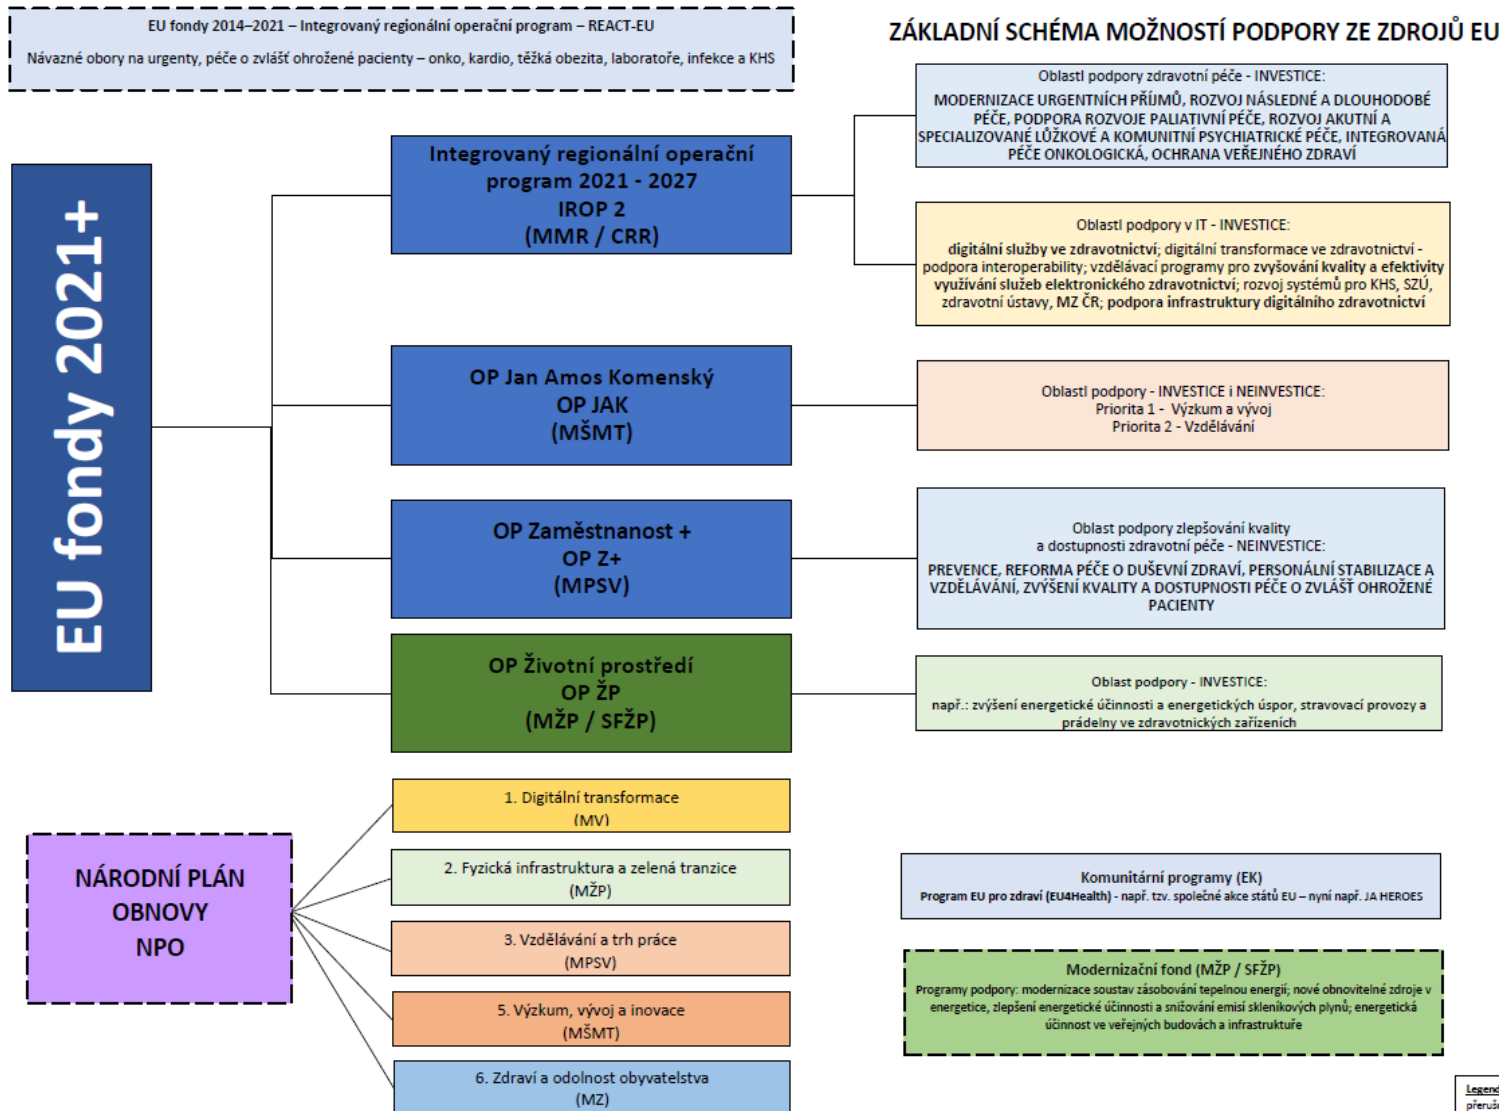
EU fondy 2014–2021 – Integrovaný regionální operační program – REACT-EU

Návazné obory na urgenty, péče o zvlášť ohrožené pacienty – onko, kardio, těžká obezita, laboratoře, infekce a KHS

ZÁKLADNÍ SCHÉMA MOŽNOSTÍ PODPORY ZE ZDROJŮ EU

EU fondy 2021+

Integrovaný regionální operační program 2021 - 2027
IROP 2
(MMR / CRR)

Oblastí podpory zdravotní péče - INVESTICE:
MODERNIZACE URGENTNÍCH PŘÍJMŮ, ROZVOJ NÁSLEDNÉ A DLOUHODOBÉ PÉČE, PODPORA ROZVOJE PALIATIVNÍ PÉČE, ROZVOJ AKUTNÍ A SPECIALIZOVANÉ LŮŽKOVÉ A KOMUNITNÍ PSYCHIATRICKÉ PÉČE, INTEGROVANÁ PÉČE ONKOLOGICKÁ, OCHRANA VEŘEJNÉHO ZDRAVÍ

Oblastí podpory v IT - INVESTICE:
digitální služby ve zdravotnictví; digitální transformace ve zdravotnictví - podpora interoperability; vzdělávací programy pro zvyšování kvality a efektivity využívání služeb elektronického zdravotnictví; rozvoj systémů pro KHS, SZÚ, zdravotní ústavy, MZ ČR; podpora infrastruktury digitálního zdravotnictví

OP Jan Amos Komenský
OP JAK
(MŠMT)

Oblastí podpory - INVESTICE i NEINVESTICE:
Priorita 1 - Výzkum a vývoj
Priorita 2 - Vzdělávání

OP Zaměstnanost +
OP Z+
(MPSV)

Oblast podpory zlepšování kvality a dostupnosti zdravotní péče - NEINVESTICE:
PREVENCE, REFORMA PÉČE O DUŠEVNÍ ZDRAVÍ, PERSONÁLNÍ STABILIZACE A VZDĚLÁVÁNÍ, ZVÝŠENÍ KVALITY A DOSTUPNOSTI PÉČE O ZVLÁŠŤ OHROŽENÉ PACIENTY

OP Životní prostředí
OP ŽP
(MŽP / SFŽP)

Oblast podpory - INVESTICE:
např.: zvýšení energetické účinnosti a energetických úspor, stravovací provozy a prádelny ve zdravotnických zařízeních

NÁRODNÍ PLÁN OBNOVY
NPO

1. Digitální transformace
(MV)

2. Fyzická infrastruktura a zelená tranzice
(MŽP)

3. Vzdělávání a trh práce
(MPSV)

5. Výzkum, vývoj a inovace
(MŠMT)

6. Zdraví a odolnost obyvatelstva
(MZ)

Komunitární programy (EK)
Program EU pro zdraví (EU4Health) - např. tzv. společné akce států EU – nyní např. JA HEROES

Modernizační fond (MŽP / SFŽP)
Programy podpory: modernizace soustav zásobování tepelnou energií; nové obnovitelné zdroje v energetice, zlepšení energetické účinnosti a snižování emisí skleníkových plynů; energetická účinnost ve veřejných budovách a infrastruktuře

Legend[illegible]
přeruš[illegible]